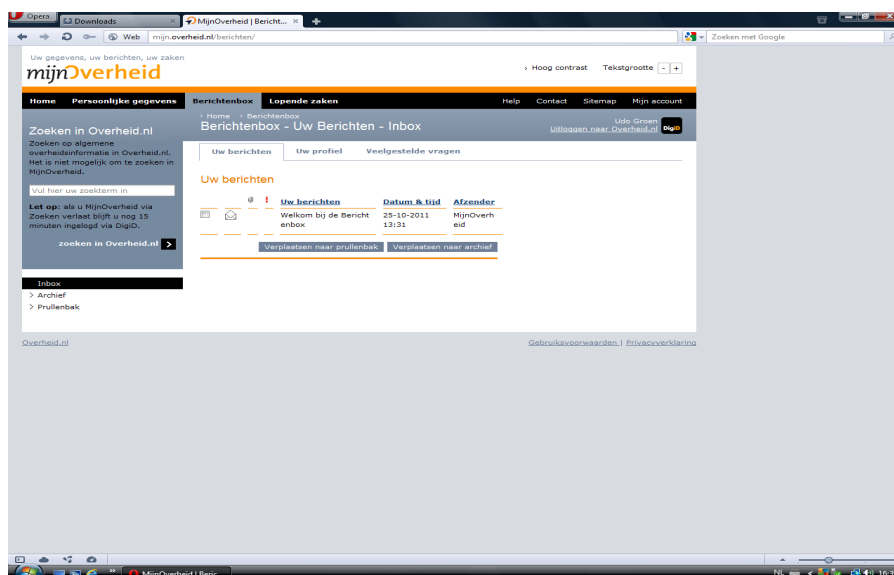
Opera | Downloads | MijnOverheid | Bericht... ×

Web mijn.overheid.nl/berichten/

Zoeken met Google

Uw gegevens, uw berichten, uw zaken

mijnOverheid

› Hoog contrast Tekstgrootte - +

Home Persoonlijke gegevens Berichtenbox Lopende zaken Help Contact Sitemap Mijn account

Zoeken in Overheid.nl

Zoeken op algemene overheidsinformatie in Overheid.nl. Het is niet mogelijk om te zoeken in MijnOverheid.

Vul hier uw zoekterm in

Let op: als u MijnOverheid via Zoeken verlaat blijft u nog 15 minuten ingelogd via DigiD.

zoeken in Overheid.nl

› Home › Berichtenbox

Berichtenbox - Uw Berichten - Inbox

Udo Groen
Uitloggen naar Overheid.nl DigiD

Uw berichten Uw profiel Veelgestelde vragen

Uw berichten

| | | @ | ! | Uw berichten | Datum & tijd | Afzender |
|---|---|---|---|---|---|---|
| | | | | Welkom bij de Berichtenbox | 25-10-2011 13:31 | MijnOverheid |

Verplaatsen naar prullenbak Verplaatsen naar archief

Inbox
› Archief
› Prullenbak

Overheid.nl

Gebruiksvoorwaarden | Privacyverklaring

MijnOverheid | Beric

NL